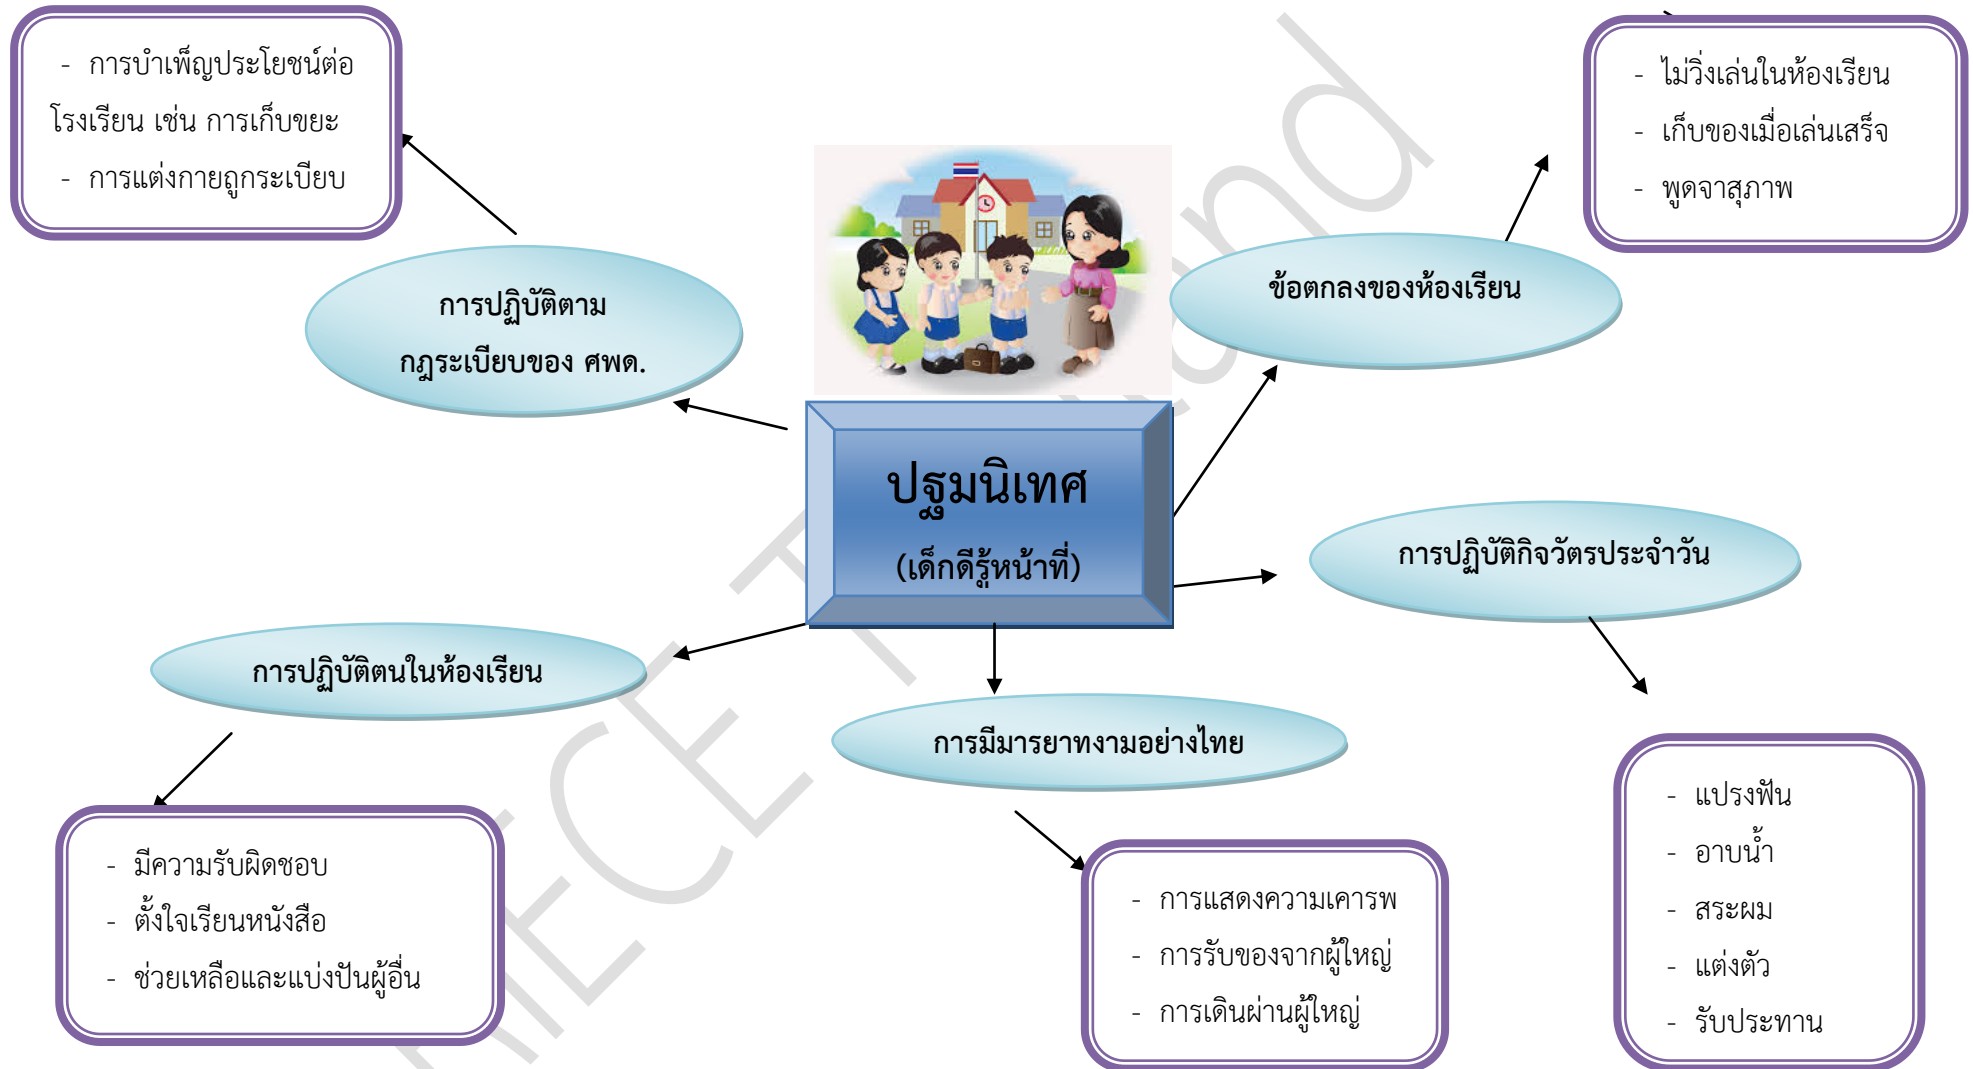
- การบำเพ็ญประโยชน์ต่อโรงเรียน เช่น การเก็บขยะ
- การแต่งกายถูกระเบียบ

การปฏิบัติตามกฎระเบียบของ ศพด.

ปฐมนิเทศ
(เด็กดีรู้หน้าที่)

ข้อตกลงของห้องเรียน

- ไม่วิ่งเล่นในห้องเรียน
- เก็บของเมื่อเล่นเสร็จ
- พูดจาสุภาพ

การปฏิบัติกิจวัตรประจำวัน

- แปรงฟัน
- อาบน้ำ
- สระผม
- แต่งตัว
- รับประทาน

การปฏิบัติตนในห้องเรียน

- มีความรับผิดชอบ
- ตั้งใจเรียนหนังสือ
- ช่วยเหลือและแบ่งปันผู้อื่น

การมีมารยาทงามอย่างไทย

- การแสดงความเคารพ
- การรับของจากผู้ใหญ่
- การเดินผ่านผู้ใหญ่